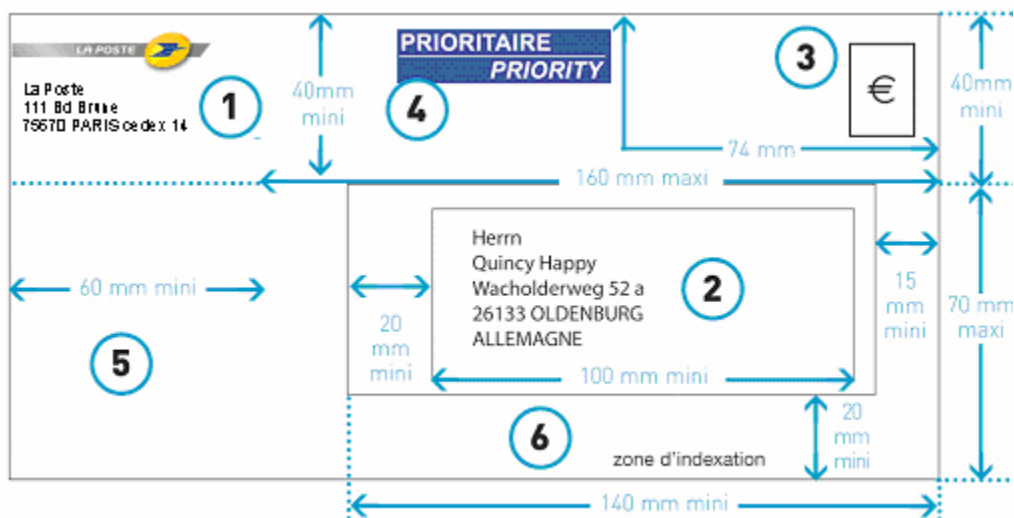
LA POSTE

La Poste
111 Bd Brune
75670 PARIS cedex 14

1

40mm mini

PRIORITAIRE
PRIORITY

4

3

€

40mm mini

74 mm

160 mm maxi

Herrn
Quincy Happy
Wacholderweg 52 a
26133 OLDENBURG
ALLEMAGNE

2

60 mm mini

20 mm mini

15 mm mini

70 mm maxi

5

100 mm mini

6

20 mm mini

zone d'indexation

140 mm mini